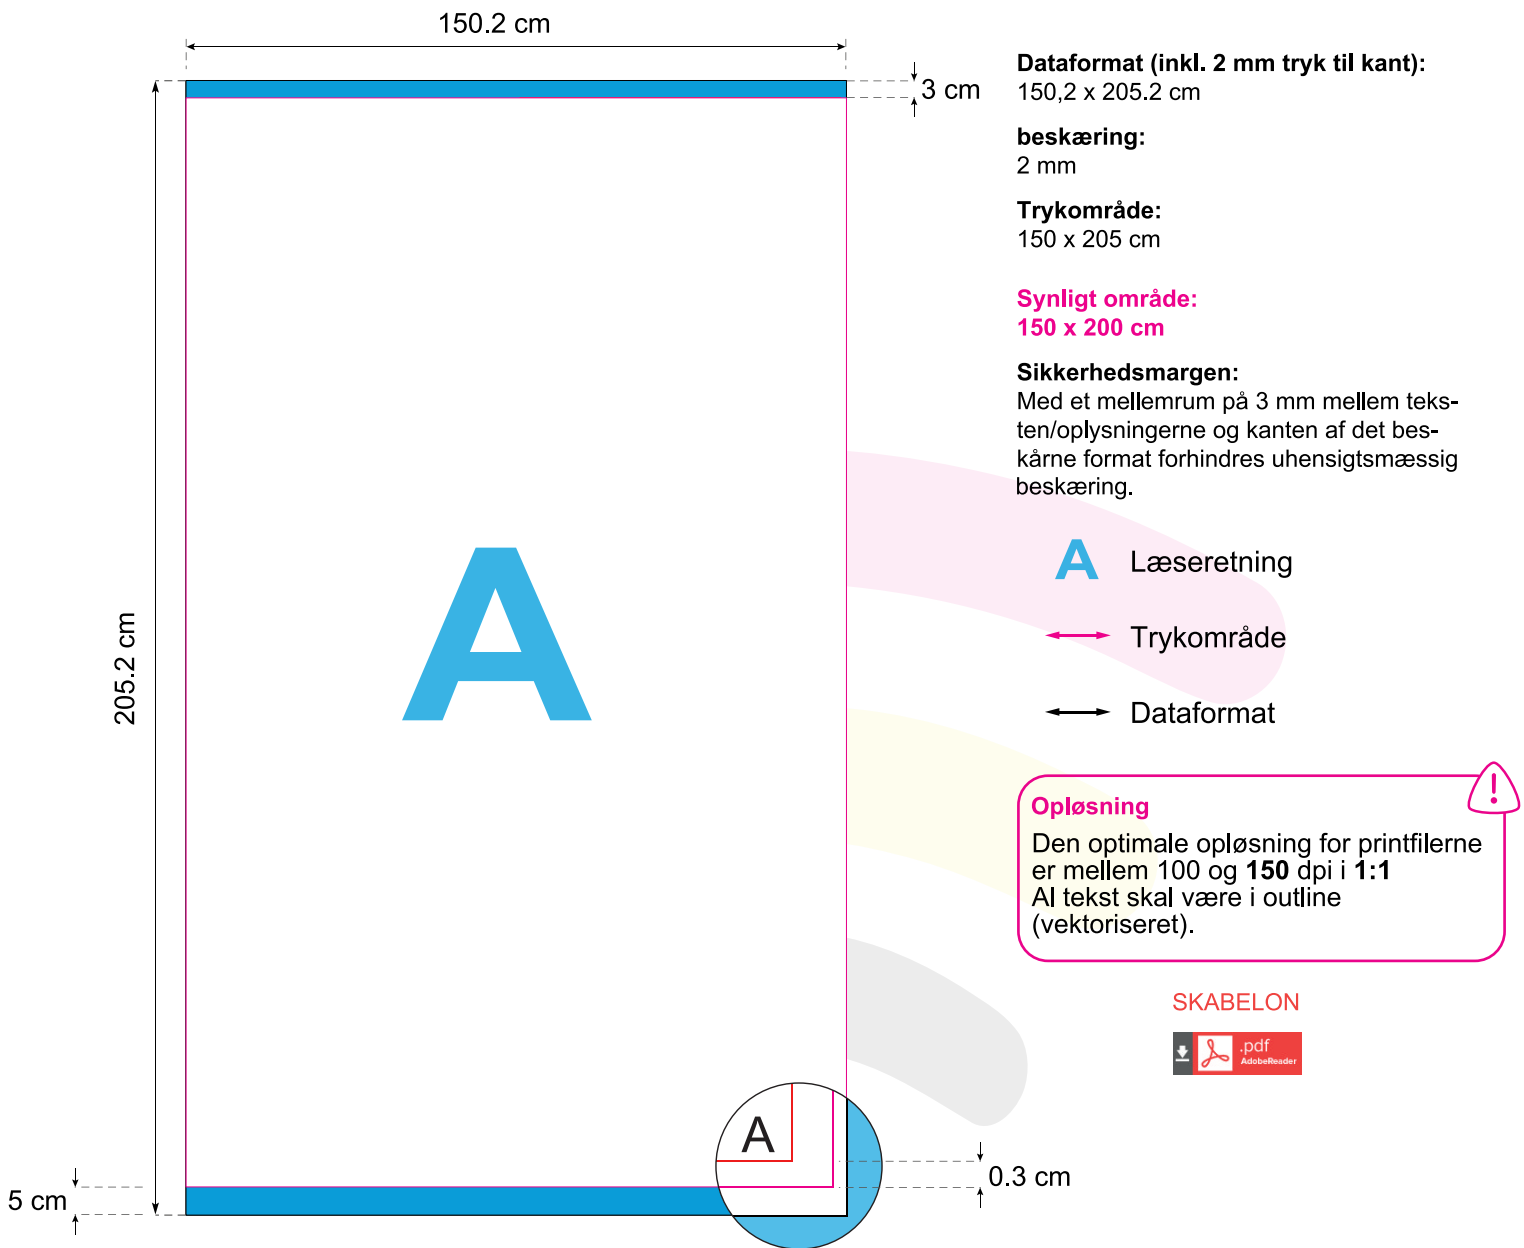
150.2 cm

3 cm

205.2 cm

A

5 cm

A

0.3 cm

**Dataformat (inkl. 2 mm tryk til kant):**
150,2 x 205.2 cm

**beskæring:**
2 mm

**Trykområde:**
150 x 205 cm

**Synligt område:**
**150 x 200 cm**

**Sikkerhedsmargen:**
Med et mellemrum på 3 mm mellem teksten/oplysningerne og kanten af det beskårne format forhindres uhensigtsmæssig beskæring.

A Læseretning

Trykområde

Dataformat

**Opløsning**
Den optimale opløsning for printfilerne er mellem 100 og **150** dpi i **1:1**
Al tekst skal være i outline (vektoriseret).

SKABELON

.pdf
AdobeReader